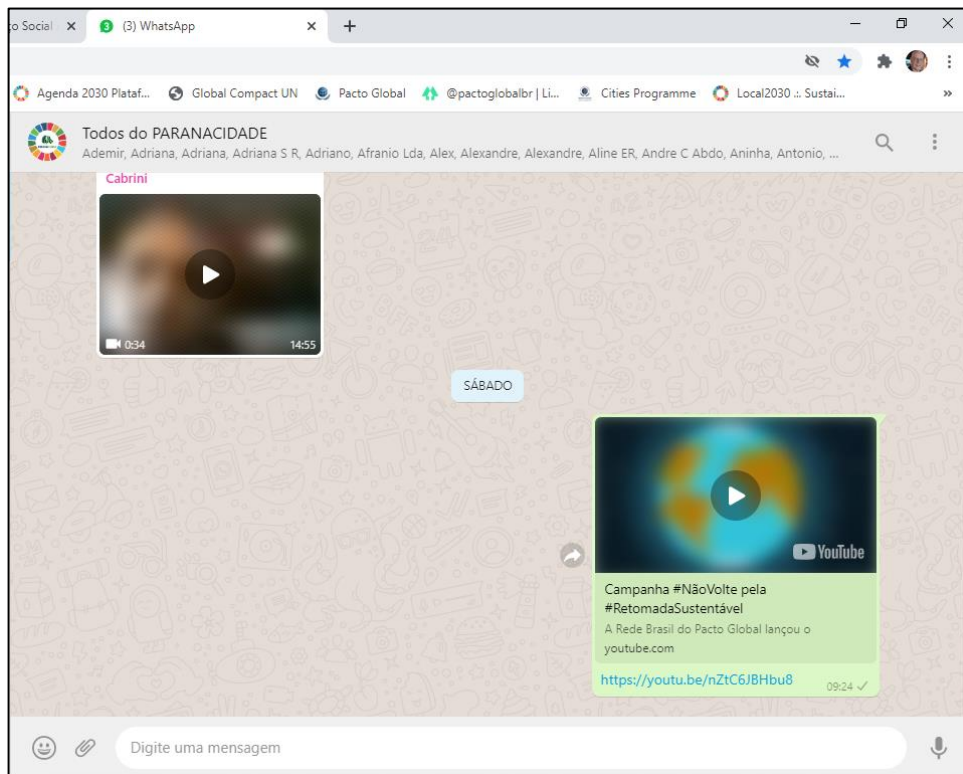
o Social ×
3 (3) WhatsApp ×
+

Agenda 2030 Plataf... Global Compact UN Pacto Global @pactoglobalbr | Li... Cities Programme Local2030 .: Sustai... »

Todos do PARANACIDADE
Ademir, Adriana, Adriana, Adriana S R, Adriano, Afranio Lda, Alex, Alexandre, Alexandre, Aline ER, Andre C Abdo, Aninha, Antonio, ...

Cabrini

0:34 14:55

SÁBADO

YouTube

Campanha #NãoVolte pela #RetomadaSustentável
A Rede Brasil do Pacto Global lançou o
youtube.com

https://youtu.be/nZtC6JBHbu8
09:24

Digite uma mensagem